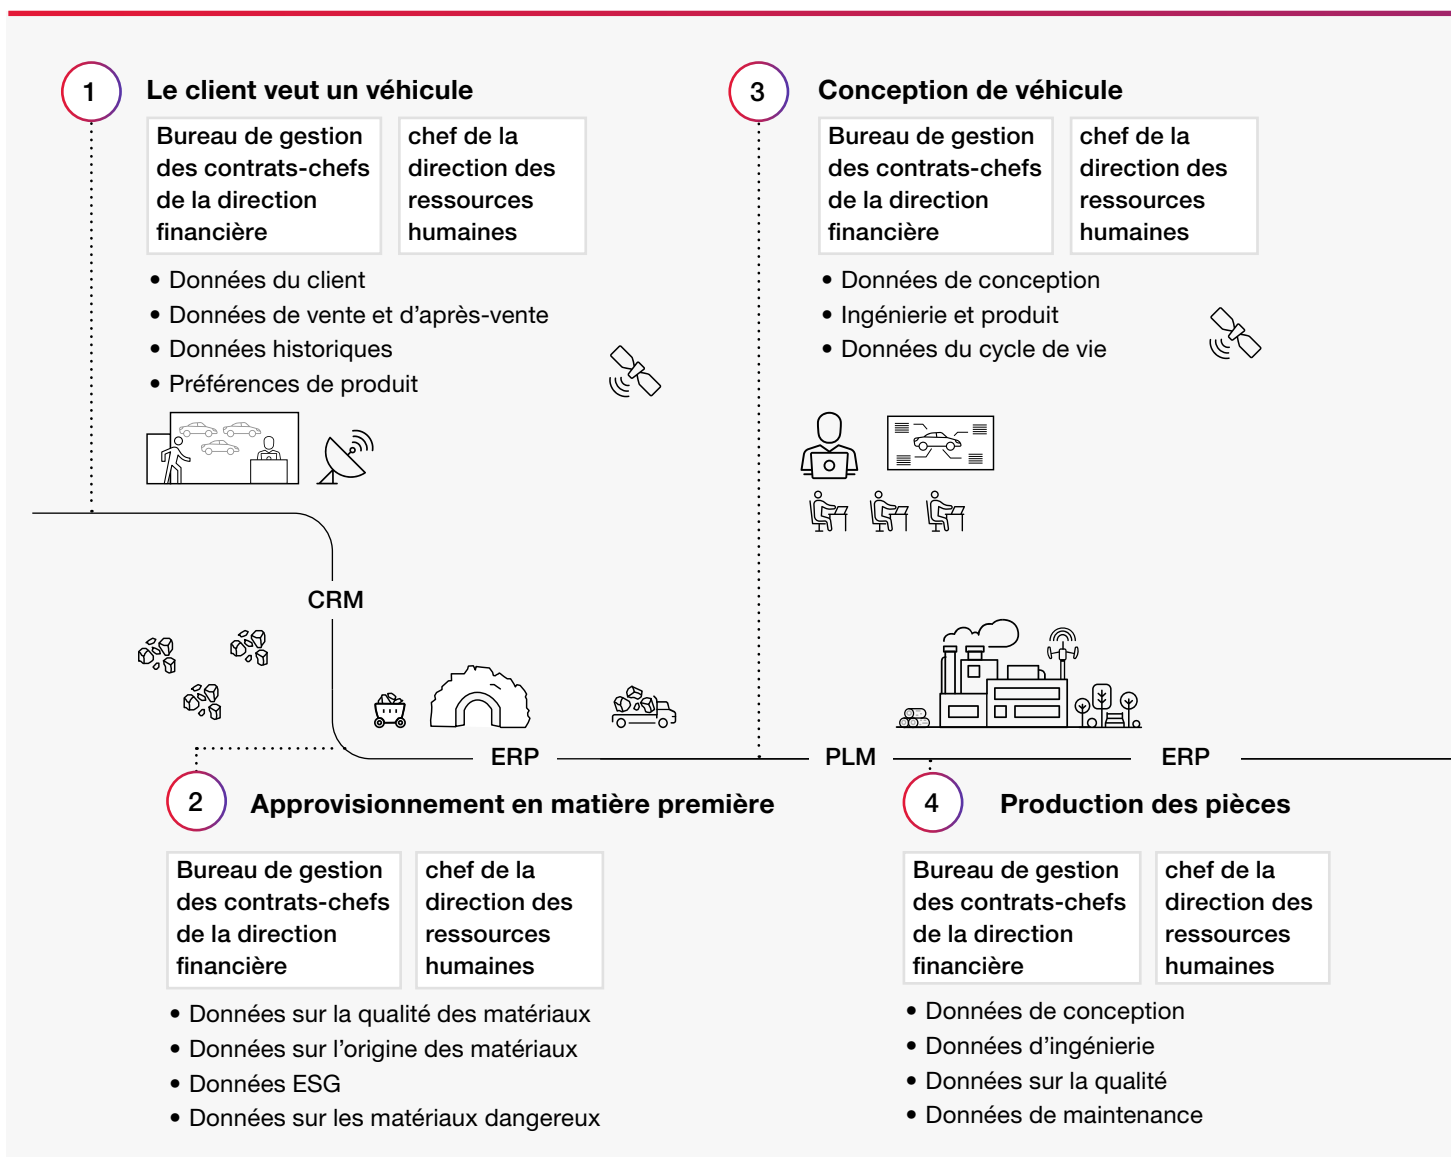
1

Le client veut un véhicule

Bureau de gestion des contrats-chefs de la direction financière

chef de la direction des ressources humaines

• Données du client
• Données de vente et d'après-vente
• Données historiques
• Préférences de produit

3

Conception de véhicule

Bureau de gestion des contrats-chefs de la direction financière

chef de la direction des ressources humaines

• Données de conception
• Ingénierie et produit
• Données du cycle de vie

CRM

ERP

PLM

ERP

2

Approvisionnement en matière première

Bureau de gestion des contrats-chefs de la direction financière

chef de la direction des ressources humaines

• Données sur la qualité des matériaux
• Données sur l'origine des matériaux
• Données ESG
• Données sur les matériaux dangereux

4

Production des pièces

Bureau de gestion des contrats-chefs de la direction financière

chef de la direction des ressources humaines

• Données de conception
• Données d'ingénierie
• Données sur la qualité
• Données de maintenance